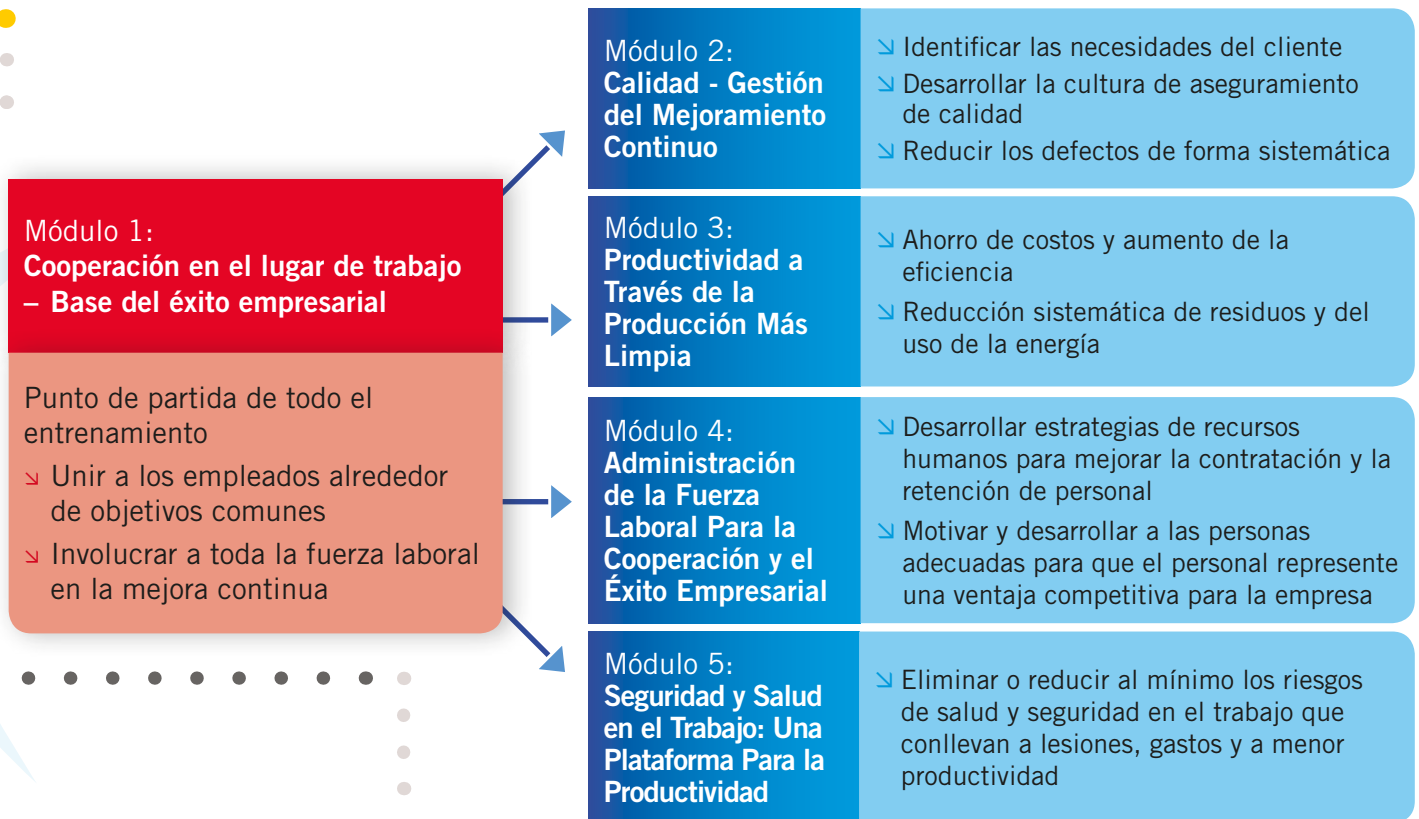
Módulo 1:
**Cooperación en el lugar de trabajo – Base del éxito empresarial**

Punto de partida de todo el entrenamiento

↘ Unir a los empleados alrededor de objetivos comunes
↘ Involucrar a toda la fuerza laboral en la mejora continua

Módulo 2:
**Calidad - Gestión del Mejoramiento Continuo**

↘ Identificar las necesidades del cliente
↘ Desarrollar la cultura de aseguramiento de calidad
↘ Reducir los defectos de forma sistemática

Módulo 3:
**Productividad a Través de la Producción Más Limpia**

↘ Ahorro de costos y aumento de la eficiencia
↘ Reducción sistemática de residuos y del uso de la energía

Módulo 4:
**Administración de la Fuerza Laboral Para la Cooperación y el Éxito Empresarial**

↘ Desarrollar estrategias de recursos humanos para mejorar la contratación y la retención de personal
↘ Motivar y desarrollar a las personas adecuadas para que el personal represente una ventaja competitiva para la empresa

Módulo 5:
**Seguridad y Salud en el Trabajo: Una Plataforma Para la Productividad**

↘ Eliminar o reducir al mínimo los riesgos de salud y seguridad en el trabajo que conllevan a lesiones, gastos y a menor productividad